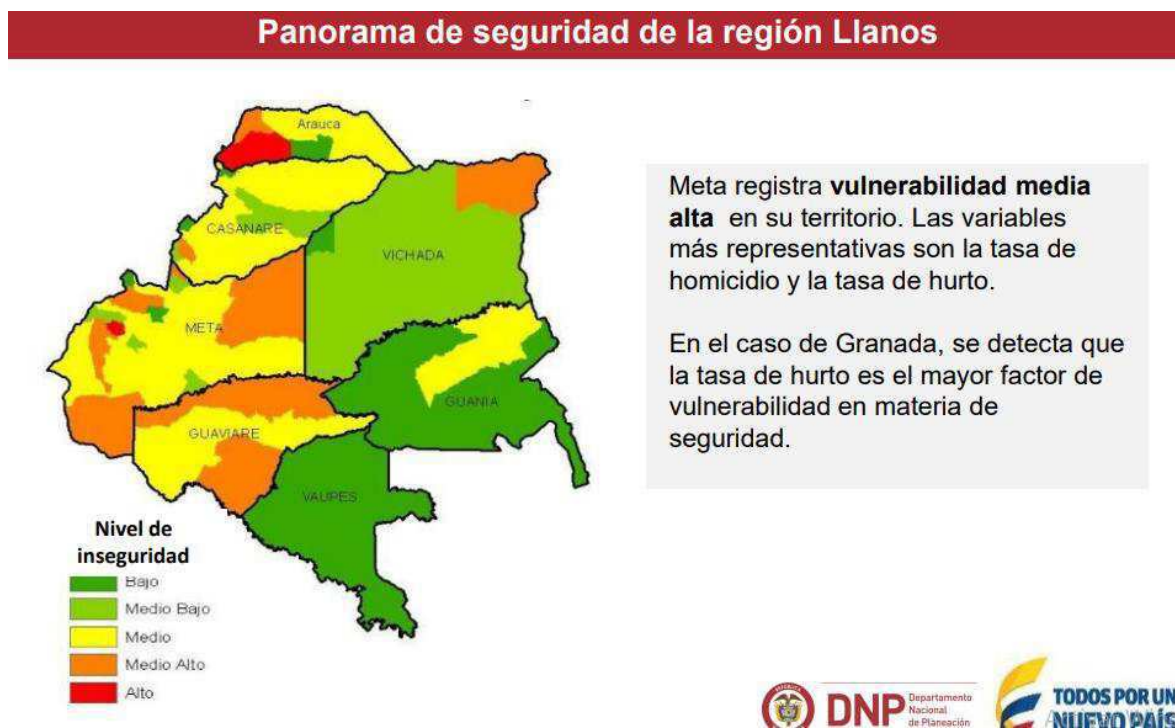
Panorama de seguridad de la región Llanos

Arauca
CASANARE
VICHADA
META
GUANIA
GUAVIARE
VAUPES

Nivel de inseguridad
Bajo
Medio Bajo
Medio
Medio Alto
Alto

Meta registra **vulnerabilidad media alta** en su territorio. Las variables más representativas son la tasa de homicidio y la tasa de hurto.

En el caso de Granada, se detecta que la tasa de hurto es el mayor factor de vulnerabilidad en materia de seguridad.

DNP Departamento Nacional de Planeación
TODOS POR UN NUEVO PAÍS